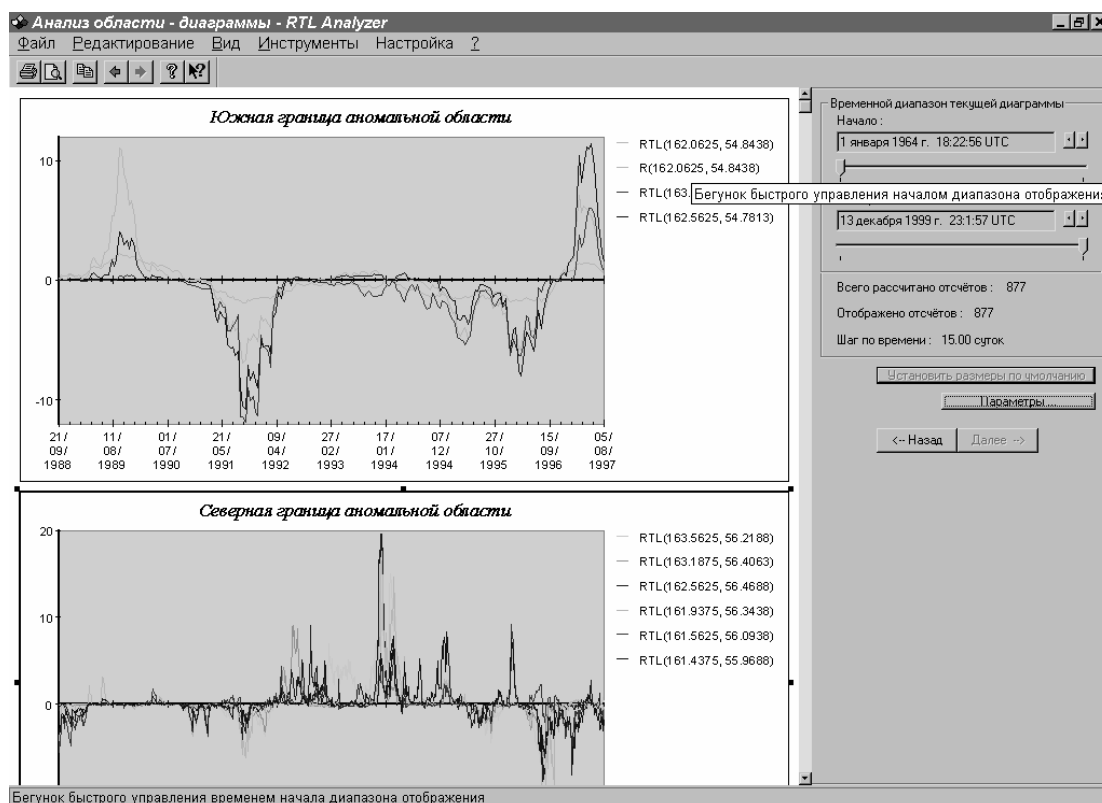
Анализ области - диаграммы - RTL Analyzer
Файл Редактирование Вид Инструменты Настройка ?

Южная граница аномальной области

RTL(162.0625, 54.8438)
R(162.0625, 54.8438)
RTL(163.
RTL(162.5625, 54.7813)

10
0
-10

21/09/1988 11/08/1989 01/07/1990 21/05/1991 09/04/1992 27/02/1993 17/01/1994 07/12/1994 27/10/1995 15/09/1996 05/08/1997

Северная граница аномальной области

RTL(163.5625, 56.2188)
RTL(163.1875, 56.4063)
RTL(162.5625, 56.4688)
RTL(161.9375, 56.3438)
RTL(161.5625, 56.0938)
RTL(161.4375, 55.9688)

20
10
0

Временной диапазон текущей диаграммы
Начало :
1 января 1964 г. 18:22:56 UTC
Бегунок быстрого управления началом диапазона отображени
13 декабря 1999 г. 23:1:57 UTC

Всего рассчитано отсчётов : 877
Отображено отсчётов : 877
Шаг по времени : 15.00 суток

Установить размеры по умолчанию
Параметры...
<-- Назад
Далее -->

Бегунок быстрого управления временем начала диапазона отображения